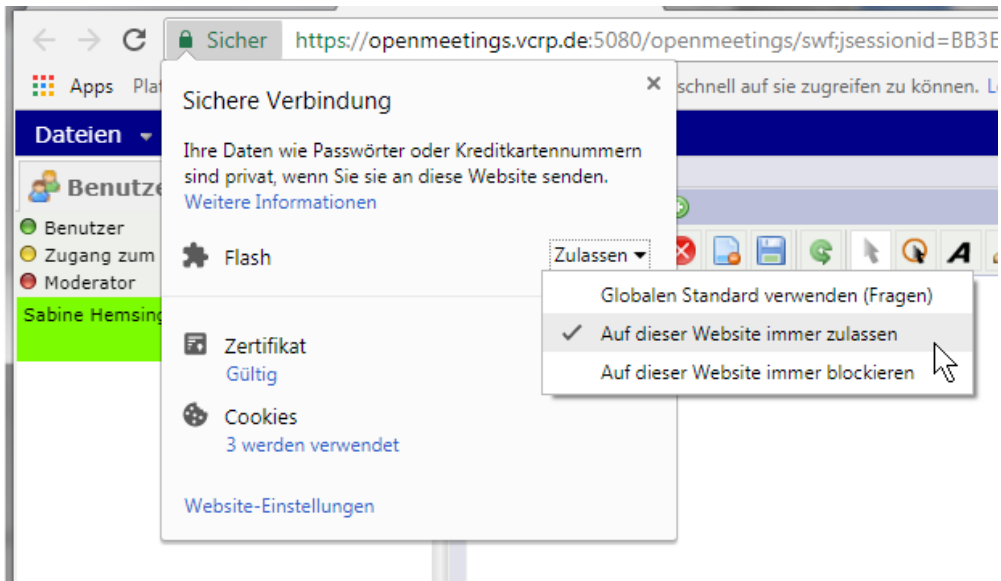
Sicher https://openmeetings.vcrp.de:5080/openmeetings/swf;jsessionid=BB3E

Apps Plat

schnell auf sie zugreifen zu können. Le

Dateien

Benutze

Benutzer

Zugang zum

Moderator

Sabine Hemsing

Sichere Verbindung

×

Ihre Daten wie Passwörter oder Kreditkartennummern sind privat, wenn Sie sie an diese Website senden.
Weitere Informationen

Flash

Zulassen

Globalen Standard verwenden (Fragen)

✓ Auf dieser Website immer zulassen

Auf dieser Website immer blockieren

Zertifikat
Gültig

Cookies
3 werden verwendet

Website-Einstellungen